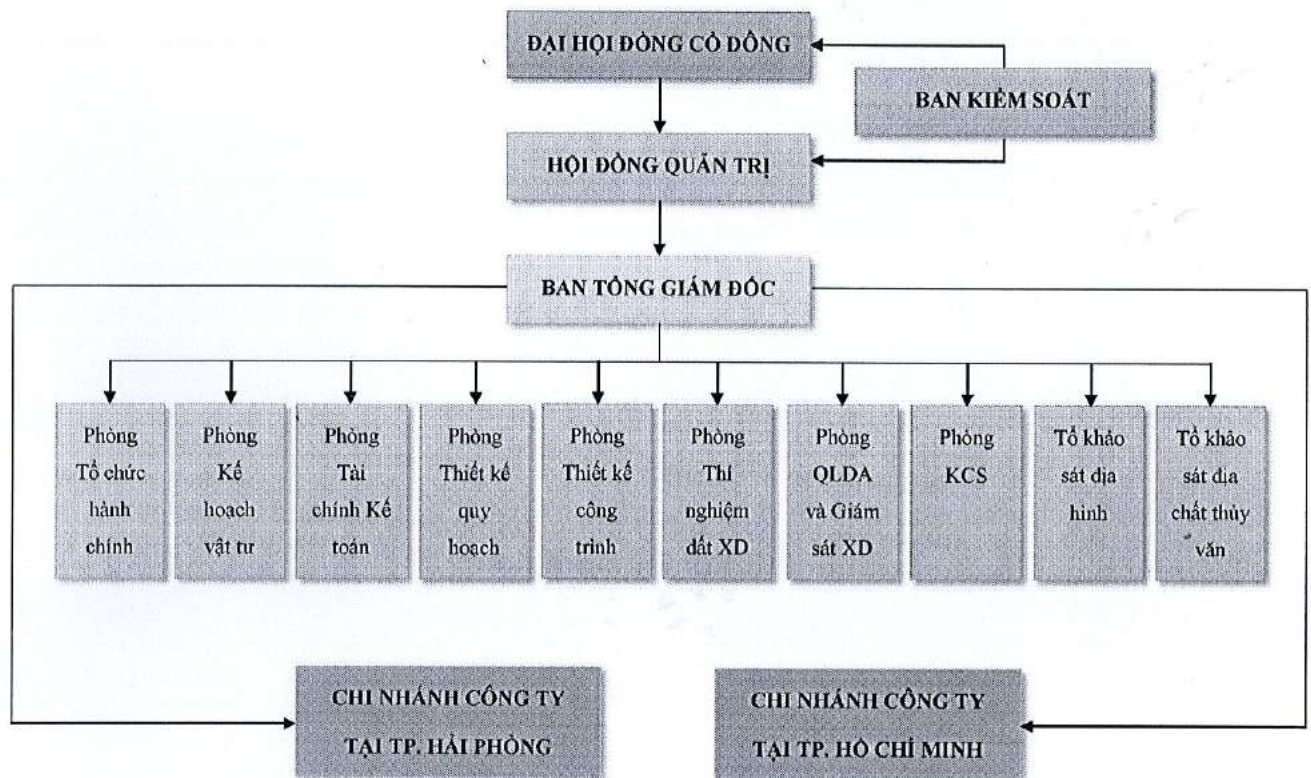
ĐẠI HỘI ĐỒNG CỔ ĐÔNG

BAN KIỂM SOÁT

HỘI ĐỒNG QUẢN TRỊ

BAN TỔNG GIÁM ĐỐC

Phòng Tổ chức hành chính

Phòng Kế hoạch vật tư

Phòng Tài chính Kế toán

Phòng Thiết kế quy hoạch

Phòng Thiết kế công trình

Phòng Thí nghiệm đất XD

Phòng QLDA và Giám sát XD

Phòng KCS

Tổ khảo sát địa hình

Tổ khảo sát địa chất thủy văn

CHI NHÁNH CÔNG TY TẠI TP. HẢI PHÒNG

CHI NHÁNH CÔNG TY TẠI TP. HỒ CHÍ MINH